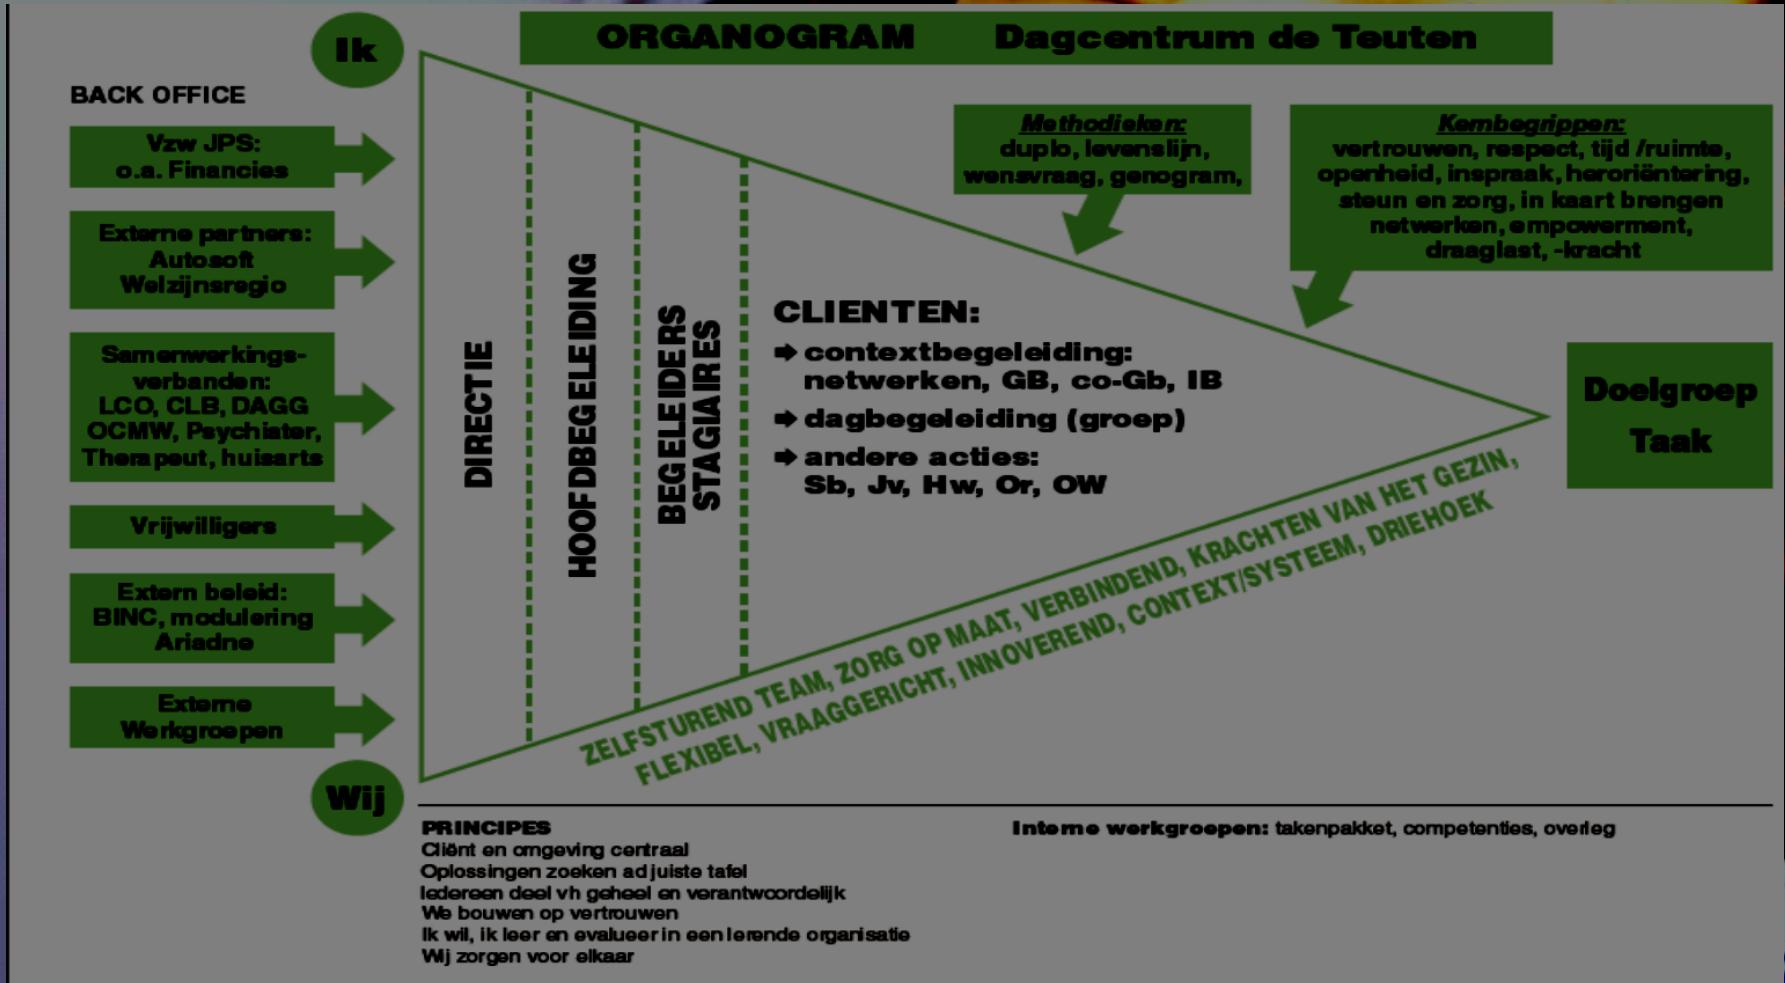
Ik

ORGANOGRAM Dagcentrum de Teuten

BACK OFFICE

Vzw JPS: o.a. Financies

Externe partners: Autosoft Welzijnsregio

Samenwerkingsverbanden: LCO, CLB, DAGG OCMW, Psychiater, Therapeut, huisarts

Vrijwilligers

Extern beleid: BINC, modulering Ariadne

Externe Werkgroepen

Wij

DIRECTIE

HOOFDBEGELEIDING

BEGELEIDERS STAGIAIRES

Methodieken: duplo, levenslijn, wensvraag, genogram,

Kernbegrippen: vertrouwen, respect, tijd /ruimte, openheid, inspraak, heroriëntering, steun en zorg, in kaart brengen netwerken, empowerment, draaglast, -kracht

CLIENTEN:
➨ contextbegeleiding: netwerken, GB, co-Gb, IB
➨ dagbegeleiding (groep)
➨ andere acties: Sb, Jv, Hw, Or, OW

Doelgroep
Taak

ZELFSTUREND TEAM, ZORG OP MAAT, VERBINDEND, KRACHTEN VAN HET GEZIN,
FLEXIBEL, VRAAGGERICHT, INNOVEREND, CONTEXT/SYSTEEM, DRIEHOEK

PRINCIPES
Cliënt en omgeving centraal
Oplossingen zoeken ad juiste tafel
Iedereen deel vh geheel en verantwoordelijk
We bouwen op vertrouwen
Ik wil, ik leer en evalueer in een lerende organisatie
Wij zorgen voor elkaar

Interne werkgroepen: takenpakket, competenties, overleg